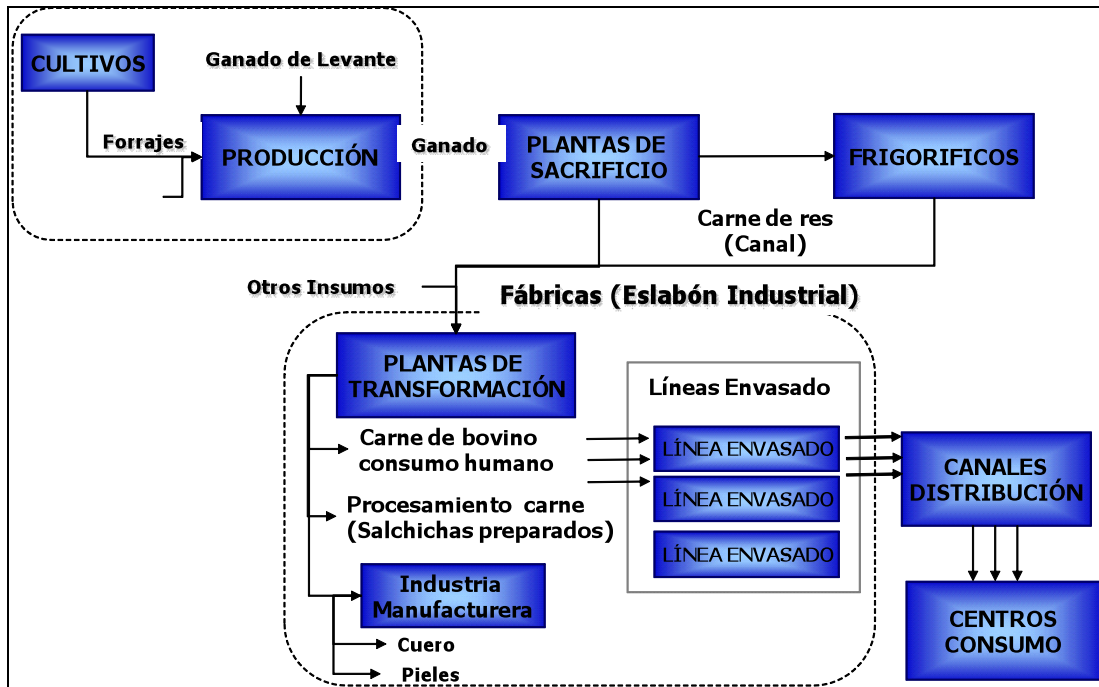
CULTIVOS

Ganado de Levante

Forrajes

PRODUCCIÓN

Ganado

PLANTAS DE SACRIFICIO

FRIGORIFICOS

Carne de res (Canal)

Otros Insumos

Fábricas (Eslabón Industrial)

PLANTAS DE TRANSFORMACIÓN

Líneas Envasado

Carne de bovino consumo humano

LÍNEA ENVASADO

LÍNEA ENVASADO

LÍNEA ENVASADO

CANALES DISTRIBUCIÓN

Procesamiento carne (Salchichas preparados)

Industria Manufacturera

Cuero

Pieles

CENTROS CONSUMO